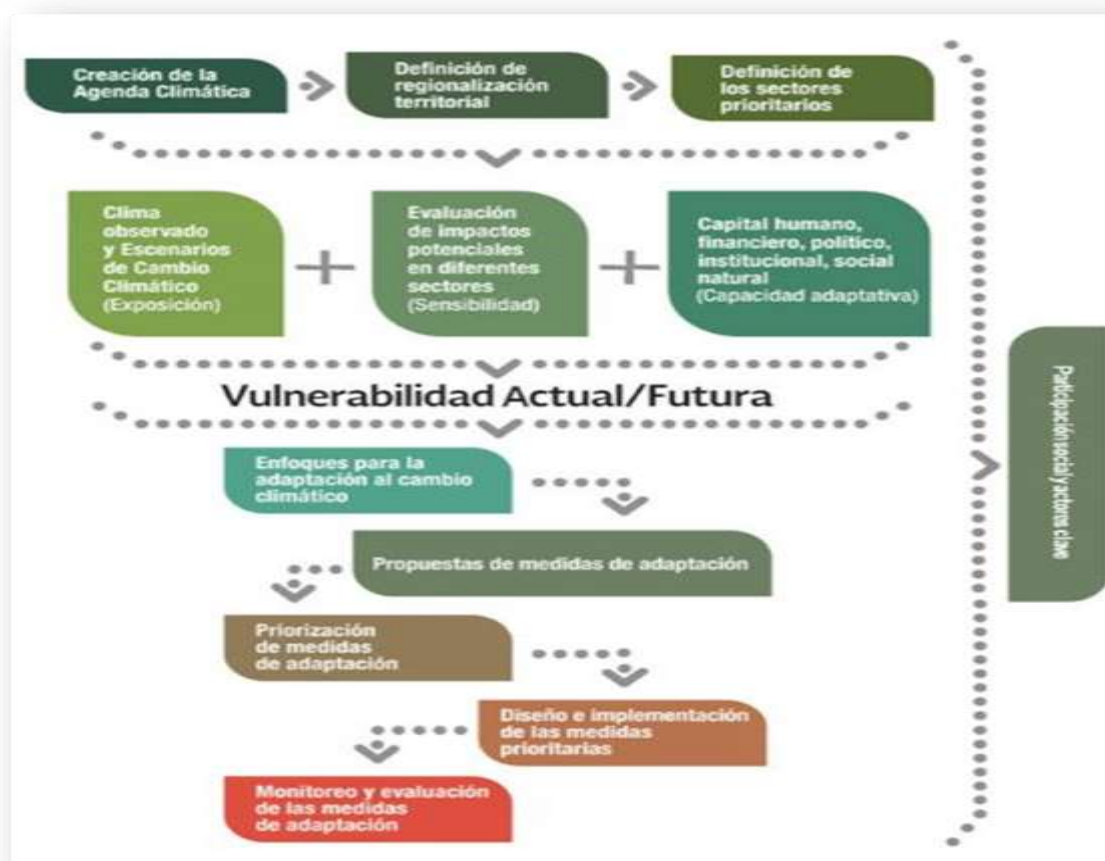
Creación de la Agenda Climática

Definición de regionalización territorial

Definición de los sectores prioritarios

Clima observado y Escenarios de Cambio Climático (Exposición)

+

Evaluación de impactos potenciales en diferentes sectores (Sensibilidad)

+

Capital humano, financiero, político, institucional, social natural (Capacidad adaptativa)

Vulnerabilidad Actual/Futura

Enfoques para la adaptación al cambio climático

Propuestas de medidas de adaptación

Priorización de medidas de adaptación

Diseño e implementación de las medidas prioritarias

Monitoreo y evaluación de las medidas de adaptación

Participación social y actores clave